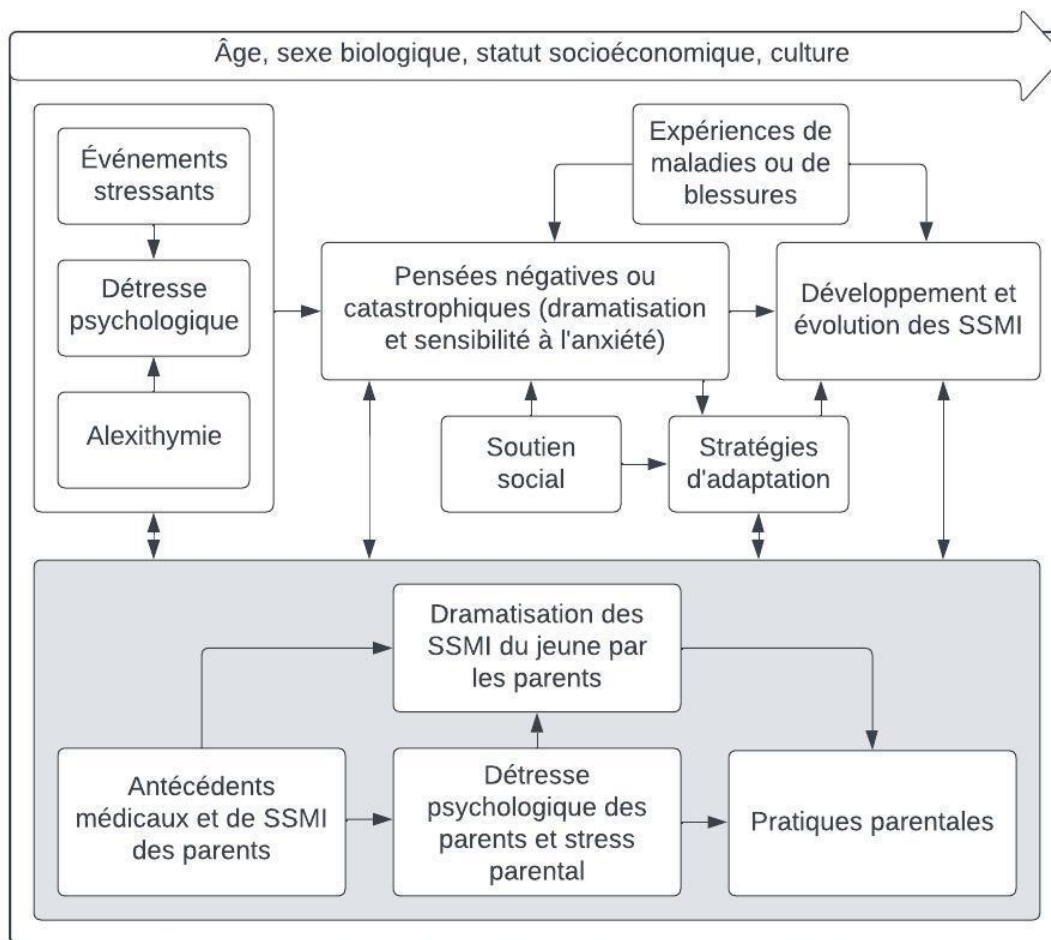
Âge, sexe biologique, statut socioéconomique, culture

Événements stressants

Détresse psychologique

Alexithymie

Expériences de maladies ou de blessures

Pensées négatives ou catastrophiques (dramatisation et sensibilité à l'anxiété)

Développement et évolution des SSMI

Soutien social

Stratégies d'adaptation

Dramatisation des SSMI du jeune par les parents

Antécédents médicaux et de SSMI des parents

Détresse psychologique des parents et stress parental

Pratiques parentales